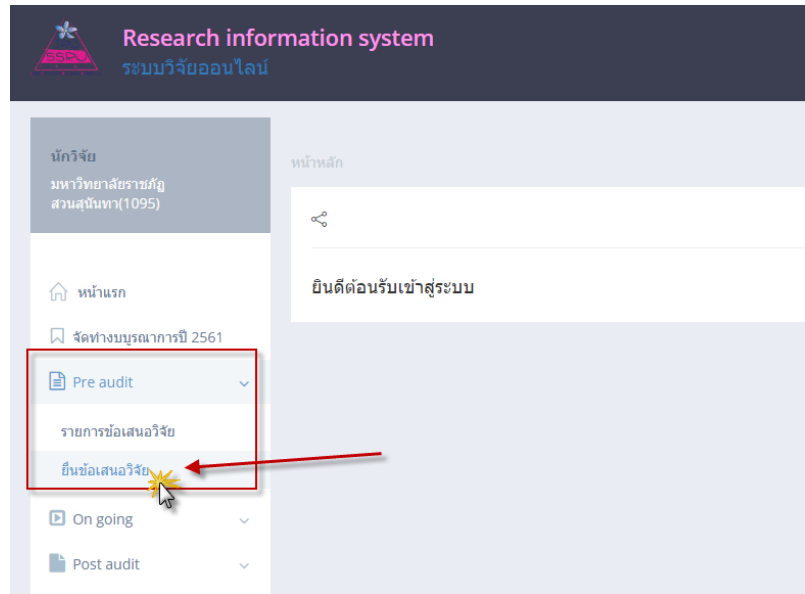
SSRU

Research information system
ระบบวิจัยออนไลน์

นักวิจัย
มหาวิทยาลัยราชภัฏสวนสุนันทา(1095)

หน้าแรก
จัดทำงบบูรณาการปี 2561
Pre audit
รายการข้อเสนอวิจัย
ยื่นข้อเสนอวิจัย
On going
Post audit

หน้าหลัก

ยินดีต้อนรับเข้าสู่ระบบ